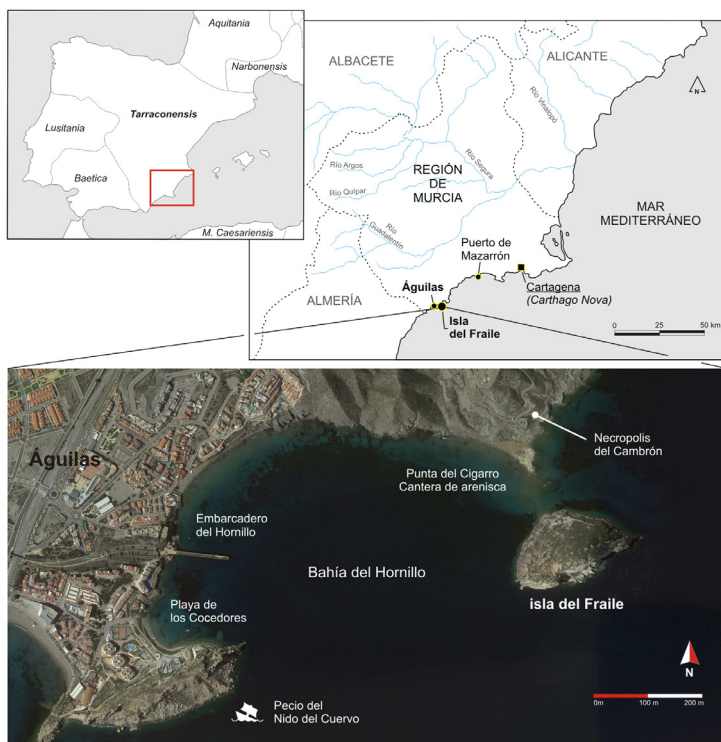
Aquitania
Narbonensis
Tarraconensis
Lusitania
Baetica
M. Caesariensis

ALBACETE
ALICANTE
N
Río Vinalopó
Río Segura
Río Argos
Río Quípar
REGIÓN DE MURCIA
Río Guadalentín
MAR MEDITERRÁNEO
Puerto de Mazarrón
Cartagena (Carthago Nova)
ALMERÍA
Águilas
Isla del Fraile
0 25 50 km

Águilas
Necropolis del Cambrón
Punta del Cigarro Cantera de arenisca
Embarcadero del Hornillo
Bahía del Hornillo
isla del Fraile
Playa de los Cocedores
N
Pecio del Nido del Cuervo
0m 100 m 200 m